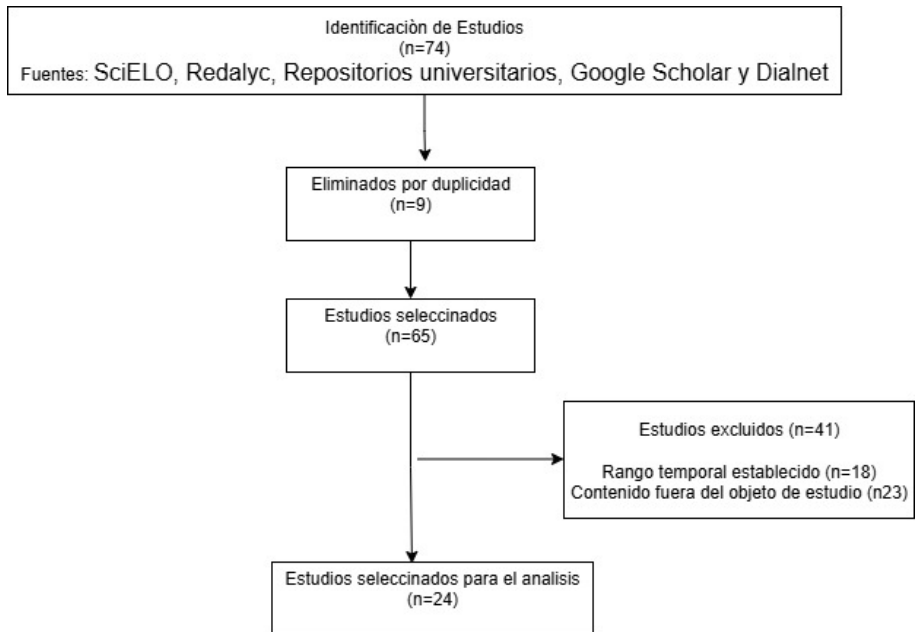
Identificaciòn de Estudios
(n=74)
Fuentes: SciELO, Redalyc, Repositorios universitarios, Google Scholar y Dialnet

Eliminados por duplicidad
(n=9)

Estudios seleccinados
(n=65)

Estudios excluidos (n=41)

Rango temporal establecido (n=18)
Contenido fuera del objeto de estudio (n23)

Estudios seleccinados para el analisis
(n=24)